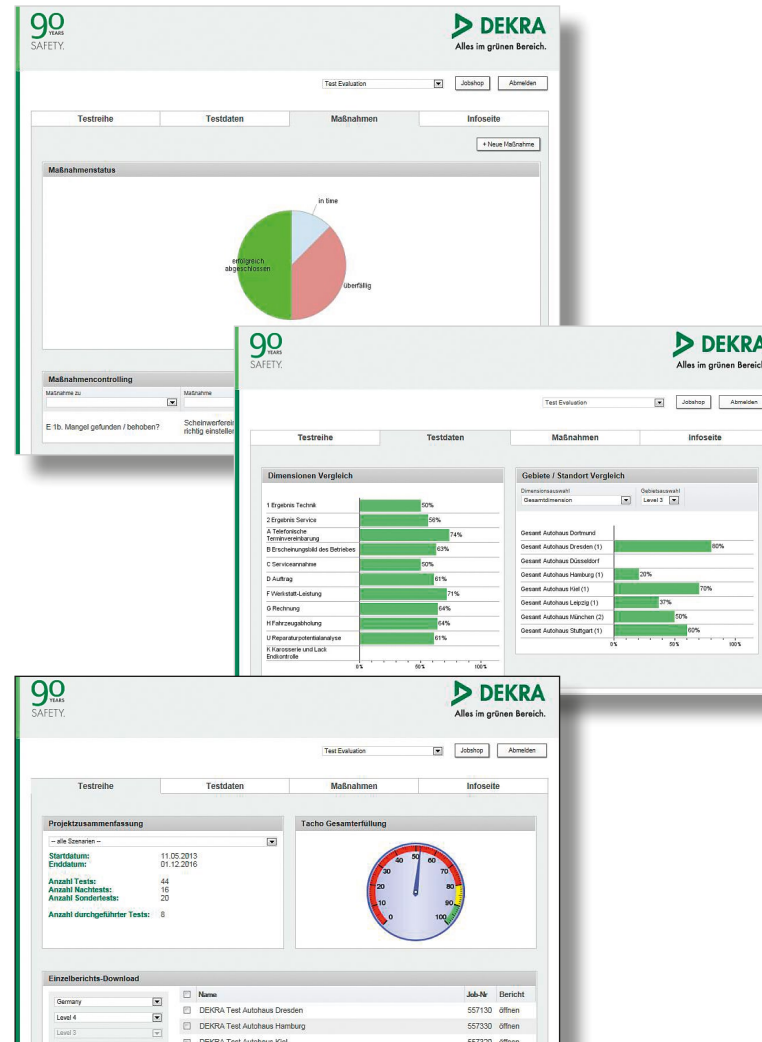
90 YEARS SAFETY.

DEKRA
Alles im grünen Bereich.

Test Evaluation
Jobshop
Abmelden

Testreihe
Testdaten
Maßnahmen
Infoseite

+ Neue Maßnahme

Maßnahmenstatus

in time
erfolgreich abgeschlossen
überfällig

Maßnahmencontrolling
Maßnahme zu
Maßnahme

E 1b. Mangel gefunden / behoben?
Scheinwerfereinstellung richtig einstellen

90 YEARS SAFETY.

DEKRA
Alles im grünen Bereich

Test Evaluation
Jobshop
Abmelden

Testreihe
Testdaten
Maßnahmen
Infoseite

Dimensionen Vergleich

| | |
|---|---|
| 1 Ergebnis Technik | 50% |
| 2 Ergebnis Service | 56% |
| A Telefonische Terminvereinbarung | 74% |
| B Erscheinungsbild des Betriebes | 63% |
| C Serviceannahme | 50% |
| D Auftrag | 61% |
| F Werkstatt-Leistung | 71% |
| G Rechnung | 64% |
| H Fahrzeugabholung | 64% |
| U Reparaturpotentialanalyse | 61% |
| K Karosserie und Lack Endkontrolle | |

0% 50% 100%

Gebiete / Standort Vergleich
Dimensionsauswahl
Gesamtdimension
Gebietsauswahl
Level 3

| | |
|---|---|
| Gesamt Autohaus Dortmund | |
| Gesamt Autohaus Dresden (1) | 80% |
| Gesamt Autohaus Düsseldorf | |
| Gesamt Autohaus Hamburg (1) | 20% |
| Gesamt Autohaus Kiel (1) | 70% |
| Gesamt Autohaus Leipzig (1) | 37% |
| Gesamt Autohaus München (2) | 50% |
| Gesamt Autohaus Stuttgart (1) | 60% |

0% 50% 100%

90 YEARS SAFETY.

DEKRA
Alles im grünen Bereich.

Test Evaluation
Jobshop
Abmelden

Testreihe
Testdaten
Maßnahmen
Infoseite

Projektzusammenfassung
-- alle Szenarien --
Startdatum: 11.05.2013
Enddatum: 01.12.2016
Anzahl Tests: 44
Anzahl Nachtests: 16
Anzahl Sondertests: 20
Anzahl durchgeführter Tests: 8

Tacho Gesamterfüllung
0 10 20 30 40 50 60 70 80 90 100

Einzelberichts-Download
Germany
Level 4
Level 3

| | Name | Job-Nr | Bericht |
|---|---|---|---|
| | DEKRA Test Autohaus Dresden | 557130 | öffnen |
| | DEKRA Test Autohaus Hamburg | 557330 | öffnen |
| | DEKRA Test Autohaus Kiel | 557320 | öffnen |